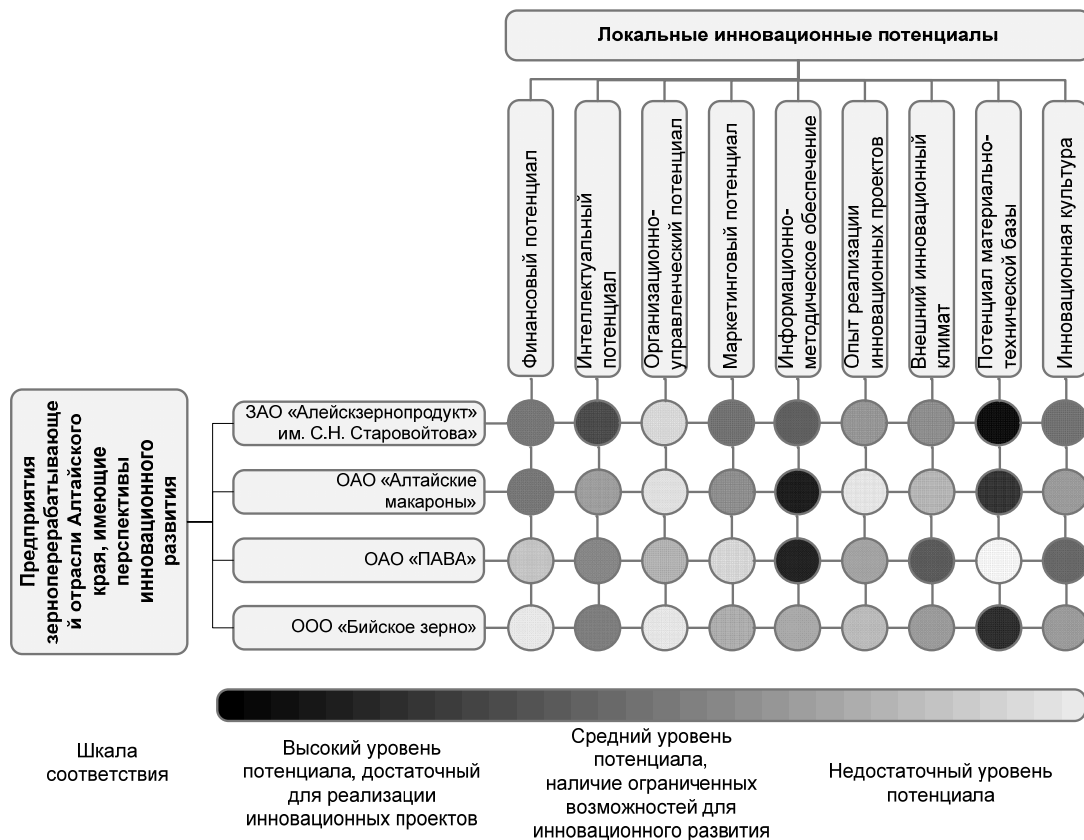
Локальные инновационные потенциалы

Финансовый потенциал

Интеллектуальный потенциал

Организационно-управленческий потенциал

Маркетинговый потенциал

Информационно-методическое обеспечение

Опыт реализации инновационных проектов

Внешний инновационный климат

Потенциал материально-технической базы

Инновационная культура

Предприятия зерноперерабатывающей отрасли Алтайского края, имеющие перспективы инновационного развития

ЗАО «Алейскзернопродукт» им. С.Н. Старовойтова»

ОАО «Алтайские макароны»

ОАО «ПАВА»

ООО «Бийское зерно»

Шкала соответствия

Высокий уровень потенциала, достаточный для реализации инновационных проектов

Средний уровень потенциала, наличие ограниченных возможностей для инновационного развития

Недостаточный уровень потенциала